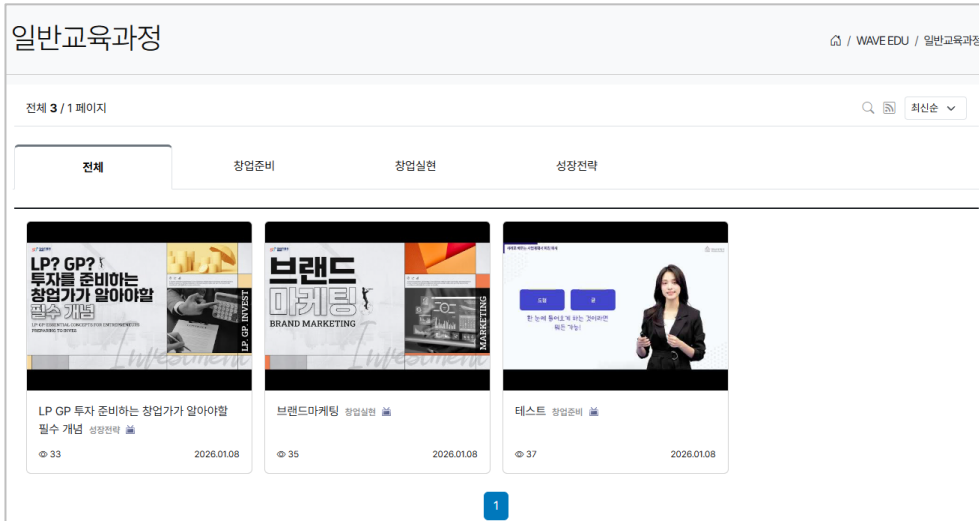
일반교육과정

/ WAVE EDU / 일반교육과정

전체 3 / 1 페이지

최신순

전체

창업준비

창업실현

성장전략

LP? GP? 투자를 준비하는 창업가가 알아야할 필수 개념

LP GP INVEST

Investment

브랜드 마케팅

BRAND MARKETING

MARKETING

Investment

LP GP 투자 준비하는 창업가가 알아야할 필수 개념 성장전략

33

2026.01.08

브랜드마케팅 창업실현

35

2026.01.08

테스트 창업준비

37

2026.01.08

1